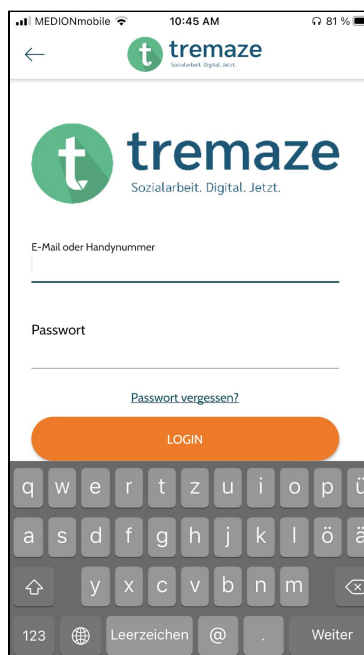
MEDIONmobile 10:45 AM 81 %

tremaze
Sozialarbeit. Digital. Jetzt.

tremaze
Sozialarbeit. Digital. Jetzt.

E-Mail oder Handynummer

Passwort

Passwort vergessen?

LOGIN

q w e r t z u i o p ü
a s d f g h j k l ö ä
y x c v b n m
123 Leerzeichen @ . Weiter